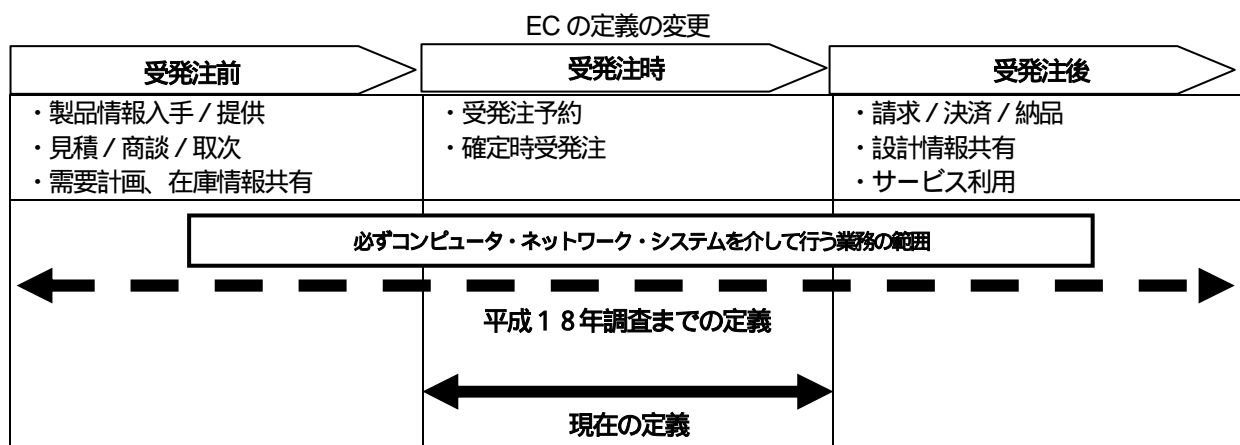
ECの定義の変更

受発注前

・製品情報入手 / 提供
・見積 / 商談 / 取次
・需要計画、在庫情報共有

受発注時

・受発注予約
・確定時受発注

受発注後

・請求 / 決済 / 納品
・設計情報共有
・サービス利用

必ずコンピュータ・ネットワーク・システムを介して行う業務の範囲

平成18年調査までの定義

現在の定義